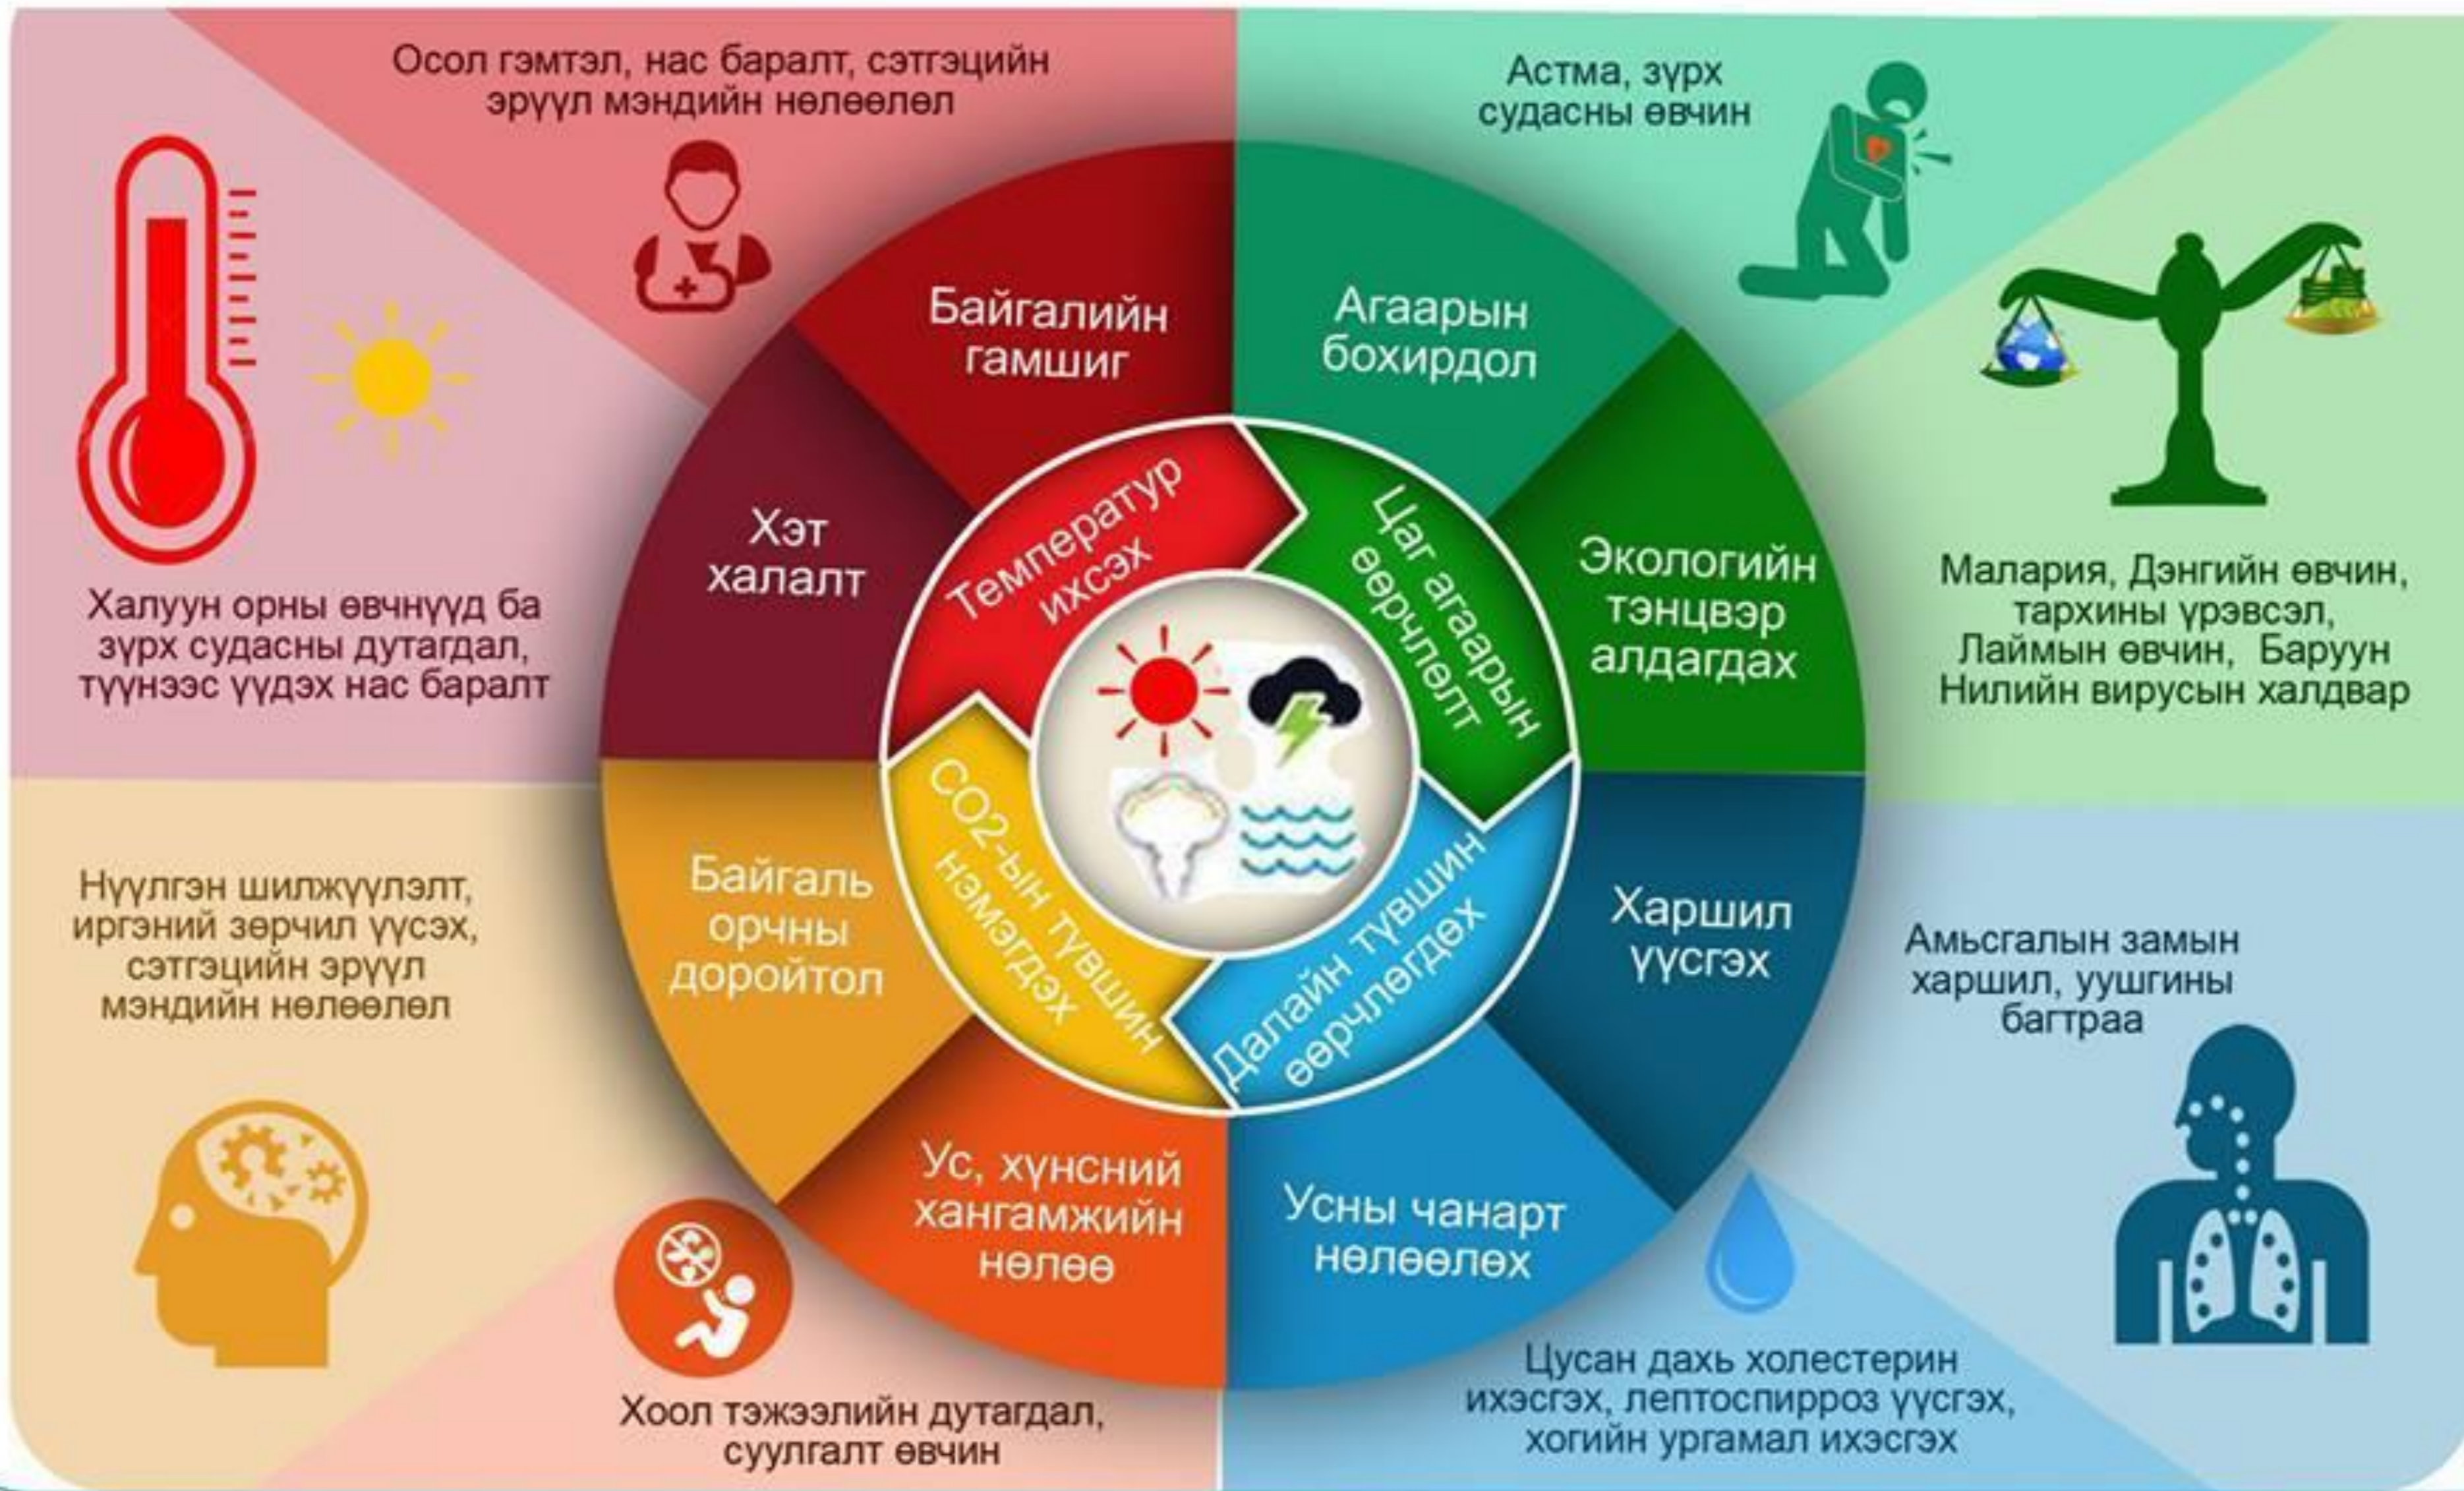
Осол гэмтэл, нас баралт, сэтгэцийн эрүүл мэндийн нөлөөлөл

Астма, зүрх судасны өвчин

Халуун орны өвчнүүд ба зүрх судасны дутагдал, түүнээс үүдэх нас баралт

Байгалийн гамшиг

Агаарын бохирдол

Хэт халалт

Температур ихсэх

Цаг агаарын өөрчлөлт

Экологийн тэнцвэр алдагдах

Малария, Дэнгийн өвчин, тархины үрэвсэл, Лаймын өвчин, Баруун Нилийн вирусын халдвар

CO2-ын түвшин нэмэгдэх

Далайн түвшин өөрчлөгдөх

Нүүлгэн шилжүүлэлт, иргэний зөрчил үүсэх, сэтгэцийн эрүүл мэндийн нөлөөлөл

Байгаль орчны доройтол

Харшил үүсгэх

Амьсгалын замын харшил, уушгины багтраа

Ус, хүнсний хангамжийн нөлөө

Усны чанарт нөлөөлөх

Хоол тэжээлийн дутагдал, суулгалт өвчин

Цусан дахь холестерин ихэсгэх, лептоспирроз үүсгэх, хогийн ургамал ихэсгэх